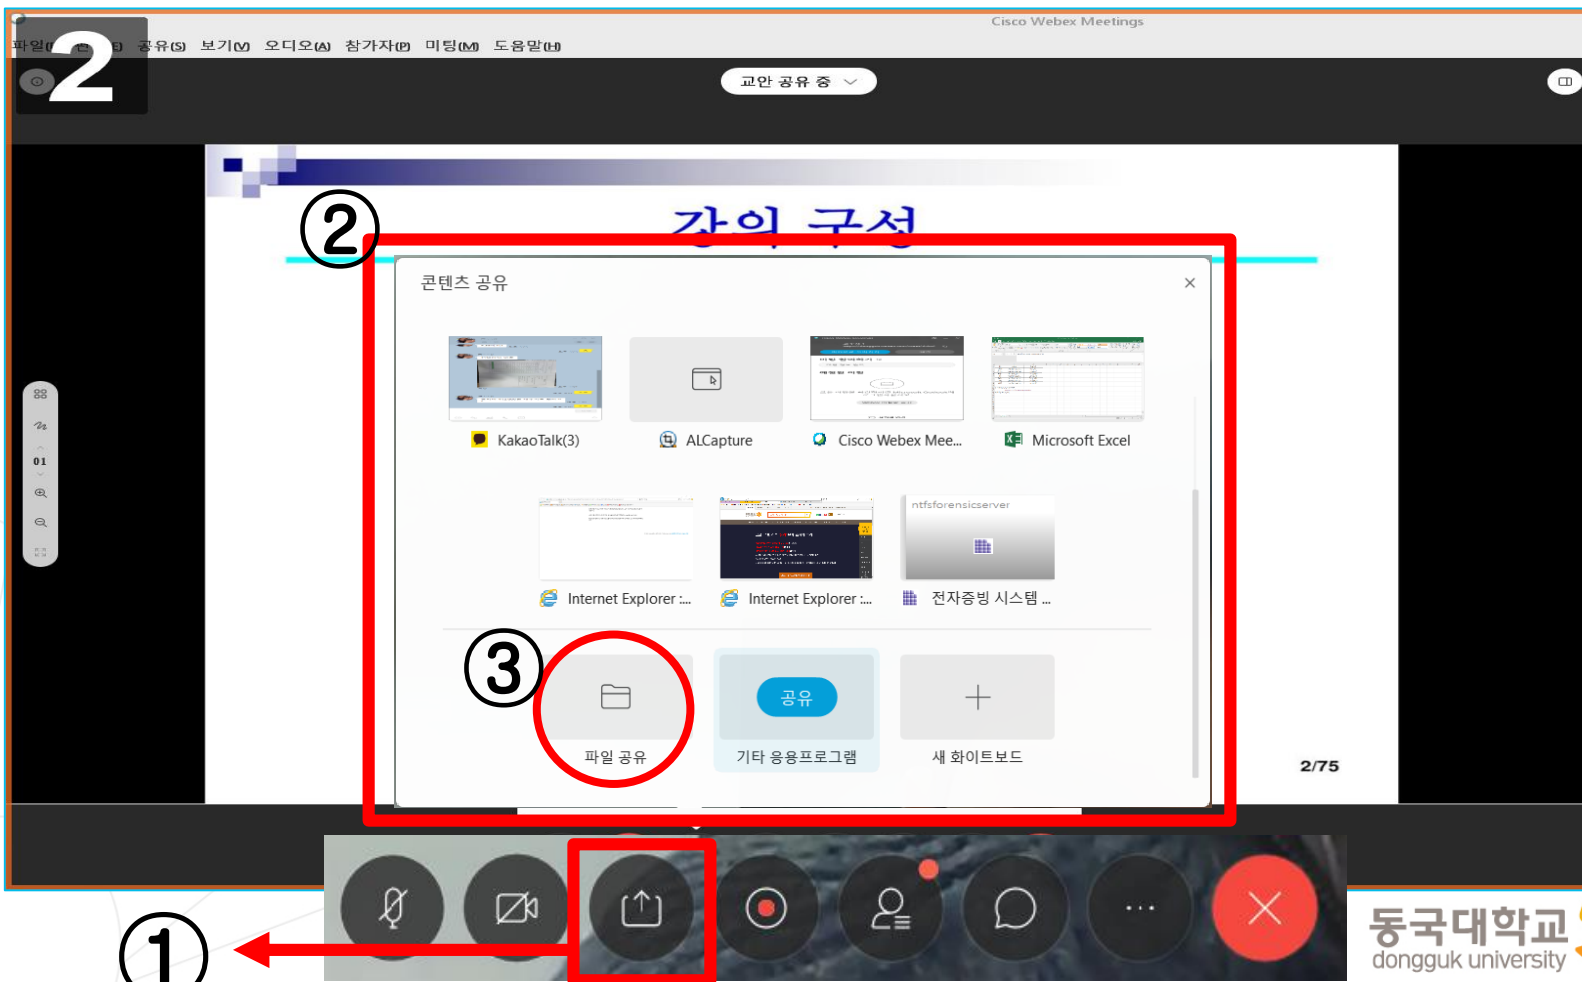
2

Cisco Webex Meetings

파일(F) 편집(E) 공유(S) 보기(V) 오디오(A) 참가자(P) 미팅(M) 도움말(H)

교안 공유 중

강의 구성

②

콘텐츠 공유

×

KakaoTalk(3)

ALCapture

Cisco Webex Mee...

Microsoft Excel

Internet Explorer :...

Internet Explorer :...

ntfsforensicserver

전자증빙 시스템 ...

③

파일 공유

공유

기타 응용프로그램

새 화이트보드

2/75

01

①

동국대학교
dongguk university